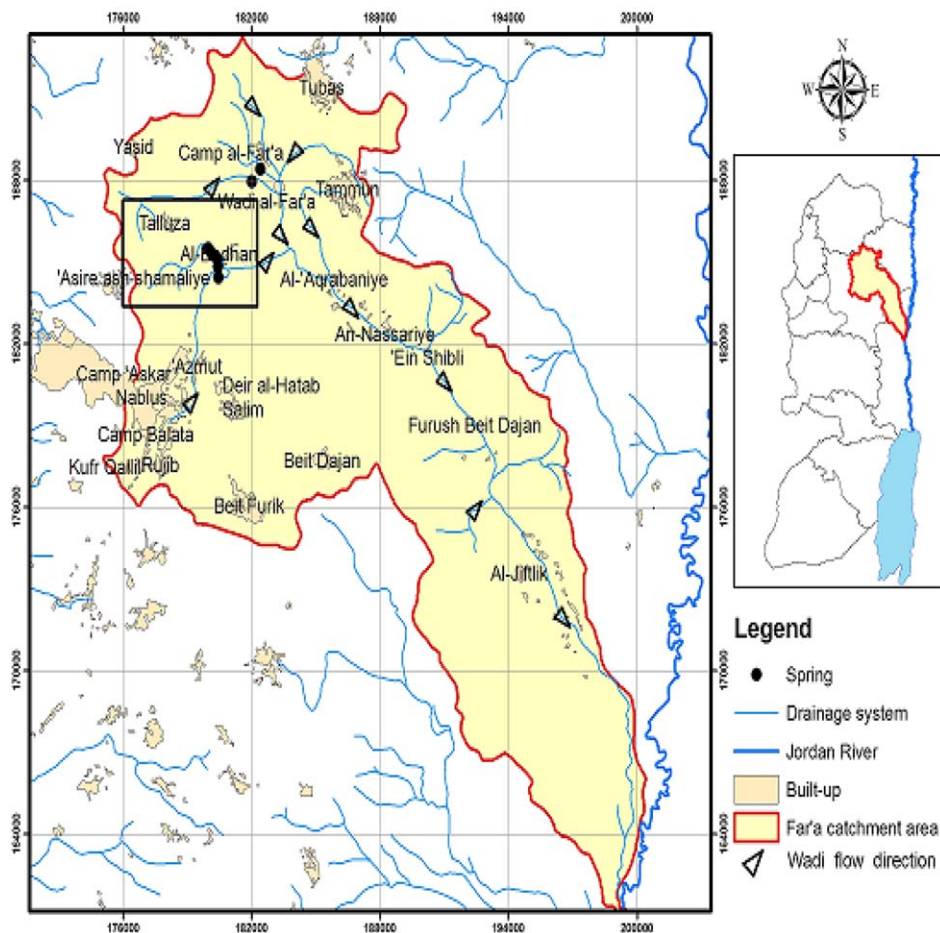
176000
182000
188000
194000
200000

188000
182000
176000
170000
164000

176000
182000
188000
194000
200000

188000
182000
176000
170000
164000

N
W
E
S

Tubas
Yasid
Camp al-Far'a
Wadi al-Far'a
Tammun
Talluza
Al-Badhan
'Asire ash-shamaliye
Al-'Aqrabaniye
An-Nassariye
'Ein Shibli
'Azmut
Camp 'Askar
Nablus
Deir al-Hatab
Salim
Camp Balata
Furush Beit Dajan
Kufr Qallil
Rujib
Beit Dajan
Beit Furik
Al-Jiftlik

Legend
Spring
Drainage system
Jordan River
Built-up
Far'a catchment area
Wadi flow direction